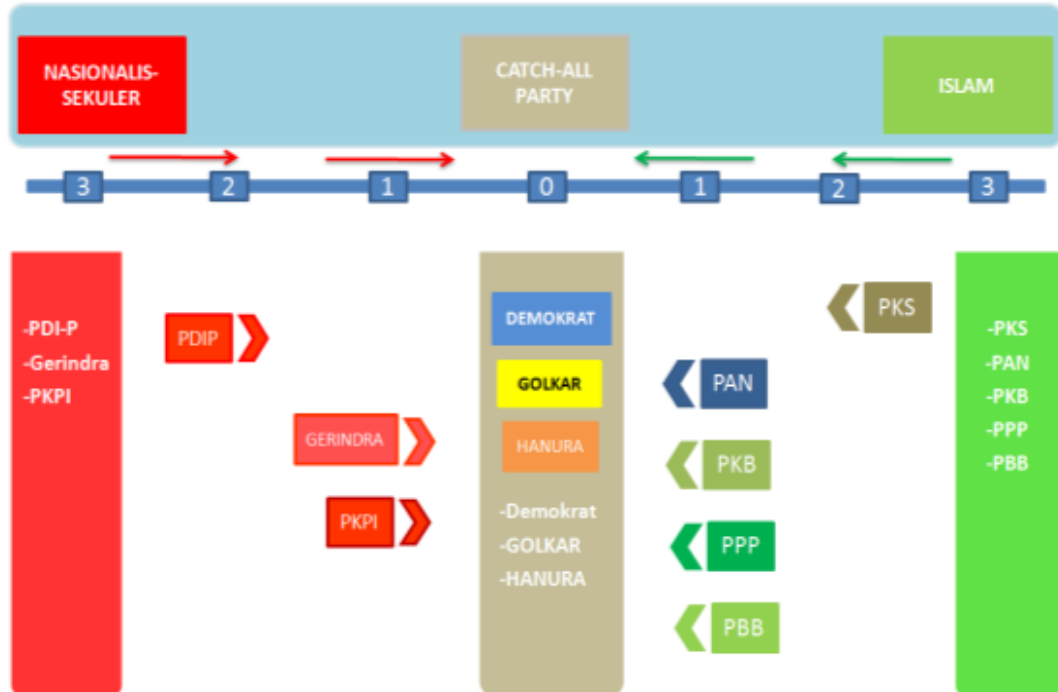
NASIONALIS-SEKULER

CATCH-ALL PARTY

ISLAM

3 2 1 0 1 2 3

-PDI-P
-Gerindra
-PKPI

PDIP

GERINDRA

PKPI

DEMOKRAT

GOLKAR

HANURA

-Demokrat
-GOLKAR
-HANURA

PKS

PAN

PKB

PPP

PBB

-PKS
-PAN
-PKB
-PPP
-PBB